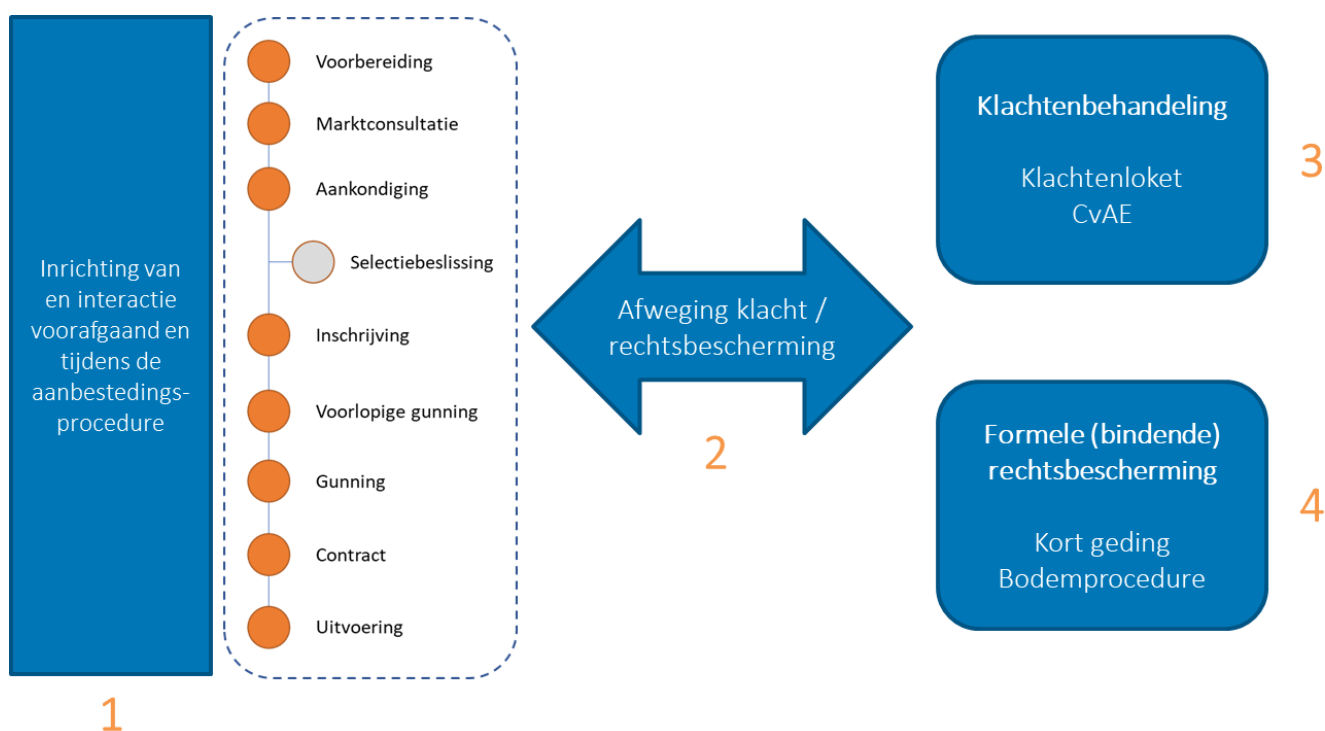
Inrichting van en interactie voorafgaand en tijdens de aanbestedingsprocedure

1

Voorbereiding

Marktconsultatie

Aankondiging

Selectiebeslissing

Inschrijving

Voorlopige gunning

Gunning

Contract

Uitvoering

Afweging klacht / rechtsbescherming

2

Klachtenbehandeling

Klachtenloket
CvAE

3

Formele (bindende) rechtsbescherming

Kort geding
Bodemprocedure

4